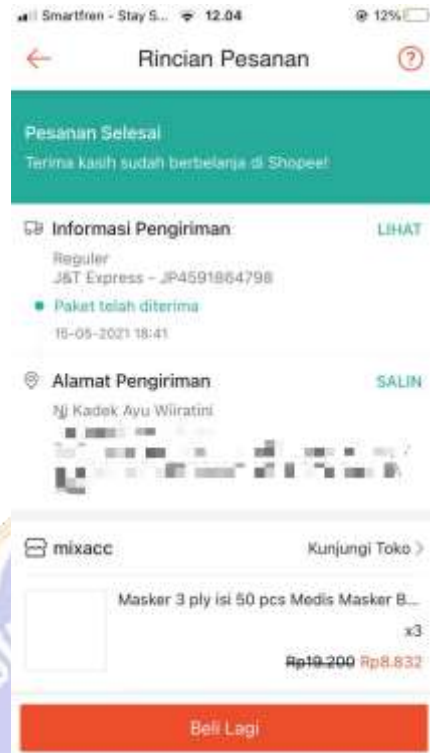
Smartfren - Stay S... 12.04 12%

Rincian Pesanan

Pesanan Selesai
Terima kasih sudah berbelanja di Shopee!

Informasi Pengiriman LIHAT
Reguler
J&T Express - JP4591864798
Paket telah diterima
15-05-2021 18:41

Alamat Pengiriman SALIN
Ni Kadek Ayu Wiiratini
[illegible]

mixacc Kunjungi Toko

Masker 3 ply isi 50 pcs Medis Masker B...
x3
Rp19.200 Rp8.832

Beli Lagi